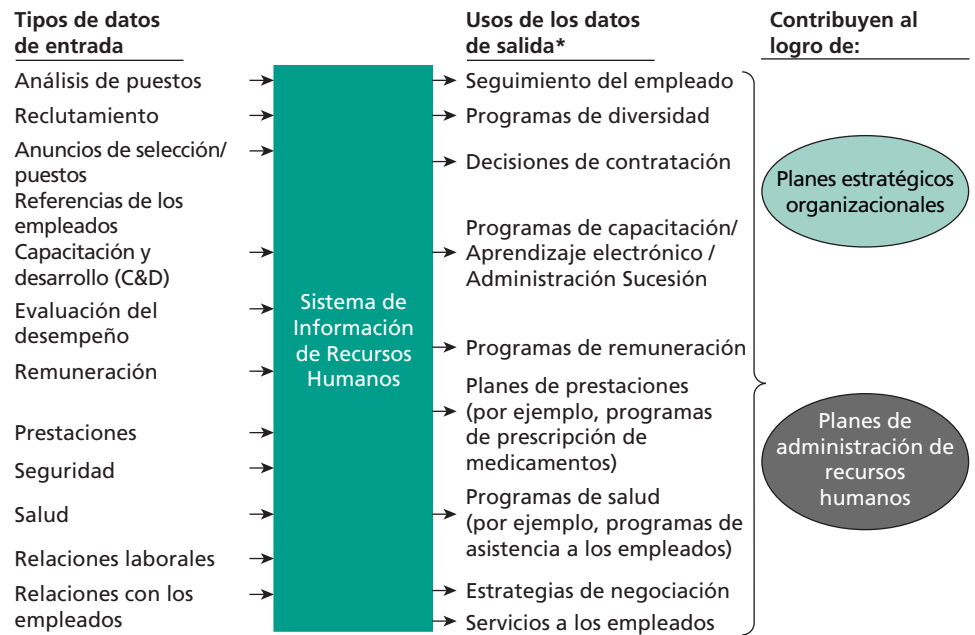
Tipos de datos de entrada

Análisis de puestos

Reclutamiento

Anuncios de selección/ puestos

Referencias de los empleados

Capacitación y desarrollo (C&D)

Evaluación del desempeño

Remuneración

Prestaciones

Seguridad

Salud

Relaciones laborales

Relaciones con los empleados

Sistema de Información de Recursos Humanos

Usos de los datos de salida*

Seguimiento del empleado

Programas de diversidad

Decisiones de contratación

Programas de capacitación/ Aprendizaje electrónico / Administración Sucesión

Programas de remuneración

Planes de prestaciones (por ejemplo, programas de prescripción de medicamentos)

Programas de salud (por ejemplo, programas de asistencia a los empleados)

Estrategias de negociación

Servicios a los empleados

Contribuyen al logro de:

Planes estratégicos organizacionales

Planes de administración de recursos humanos